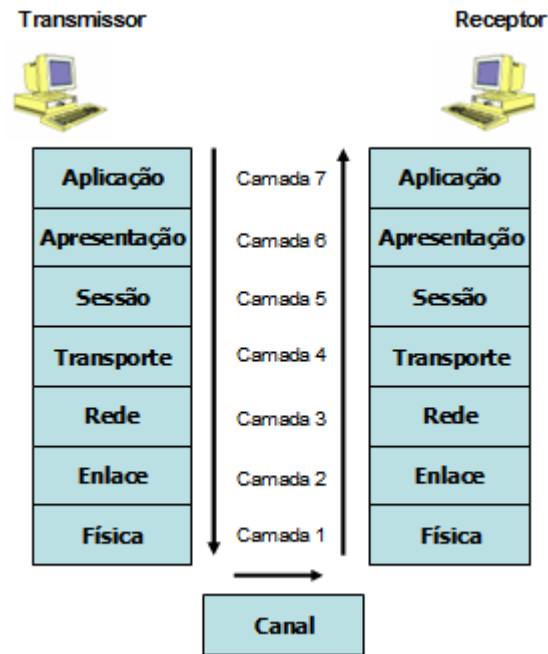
Transmissor

Receptor

| Aplicação | Camada 7 | Aplicação |
|---|---|---|
| Apresentação | Camada 6 | Apresentação |
| Sessão | Camada 5 | Sessão |
| Transporte | Camada 4 | Transporte |
| Rede | Camada 3 | Rede |
| Enlace | Camada 2 | Enlace |
| Física | Camada 1 | Física |

Canal